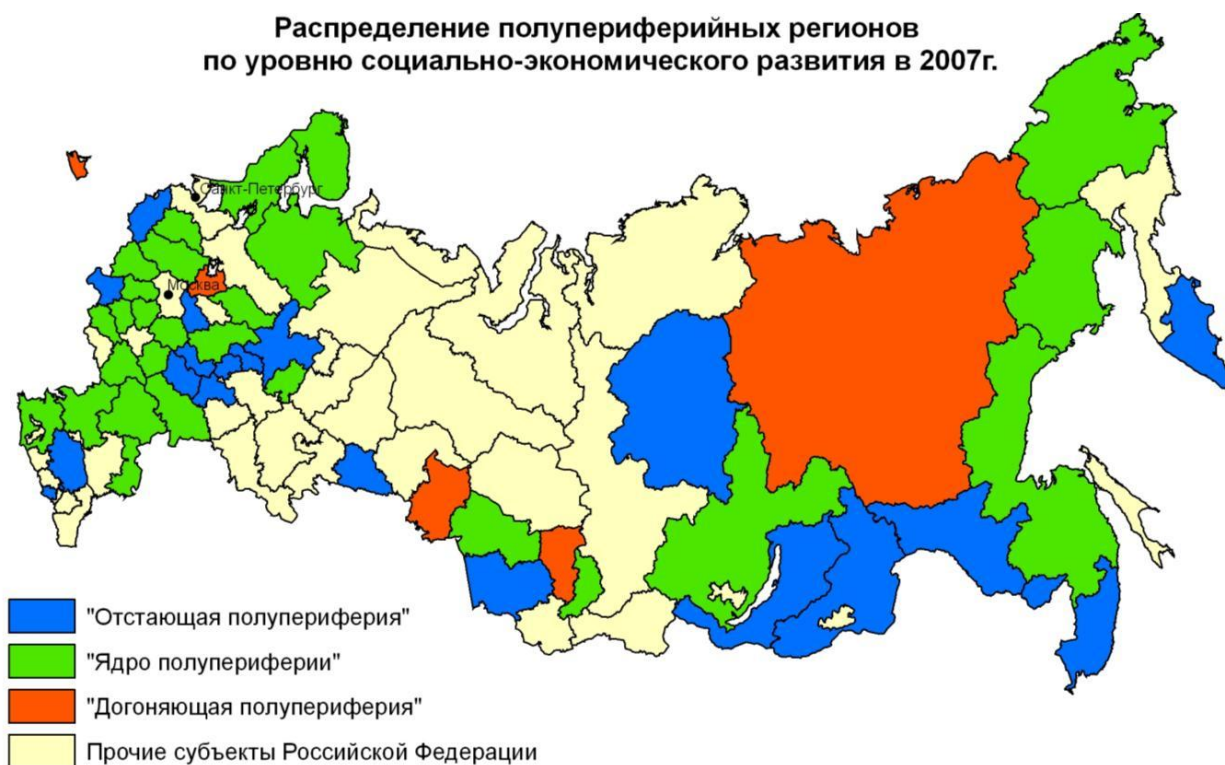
Распределение полупериферийных регионов по уровню социально-экономического развития в 2007г.

Санкт-Петербург

Москва

"Отстающая полупериферия"

"Ядро полупериферии"

"Догоняющая полупериферия"

Прочие субъекты Российской Федерации